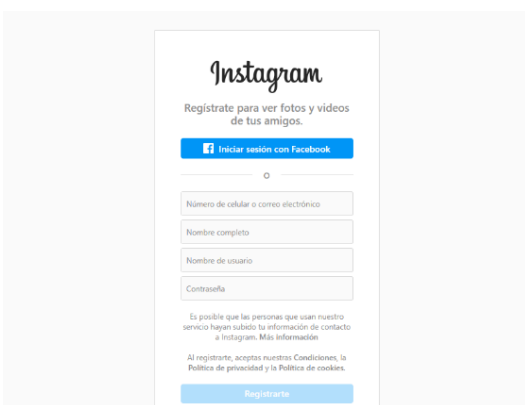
Instagram

Regístrate para ver fotos y videos de tus amigos.

Iniciar sesión con Facebook

O

Número de celular o correo electrónico

Nombre completo

Nombre de usuario

Contraseña

Es posible que las personas que usan nuestro servicio hayan subido tu información de contacto a Instagram. Más información

Al registrarte, aceptas nuestras Condiciones, la Política de privacidad y la Política de cookies.

Registrarte